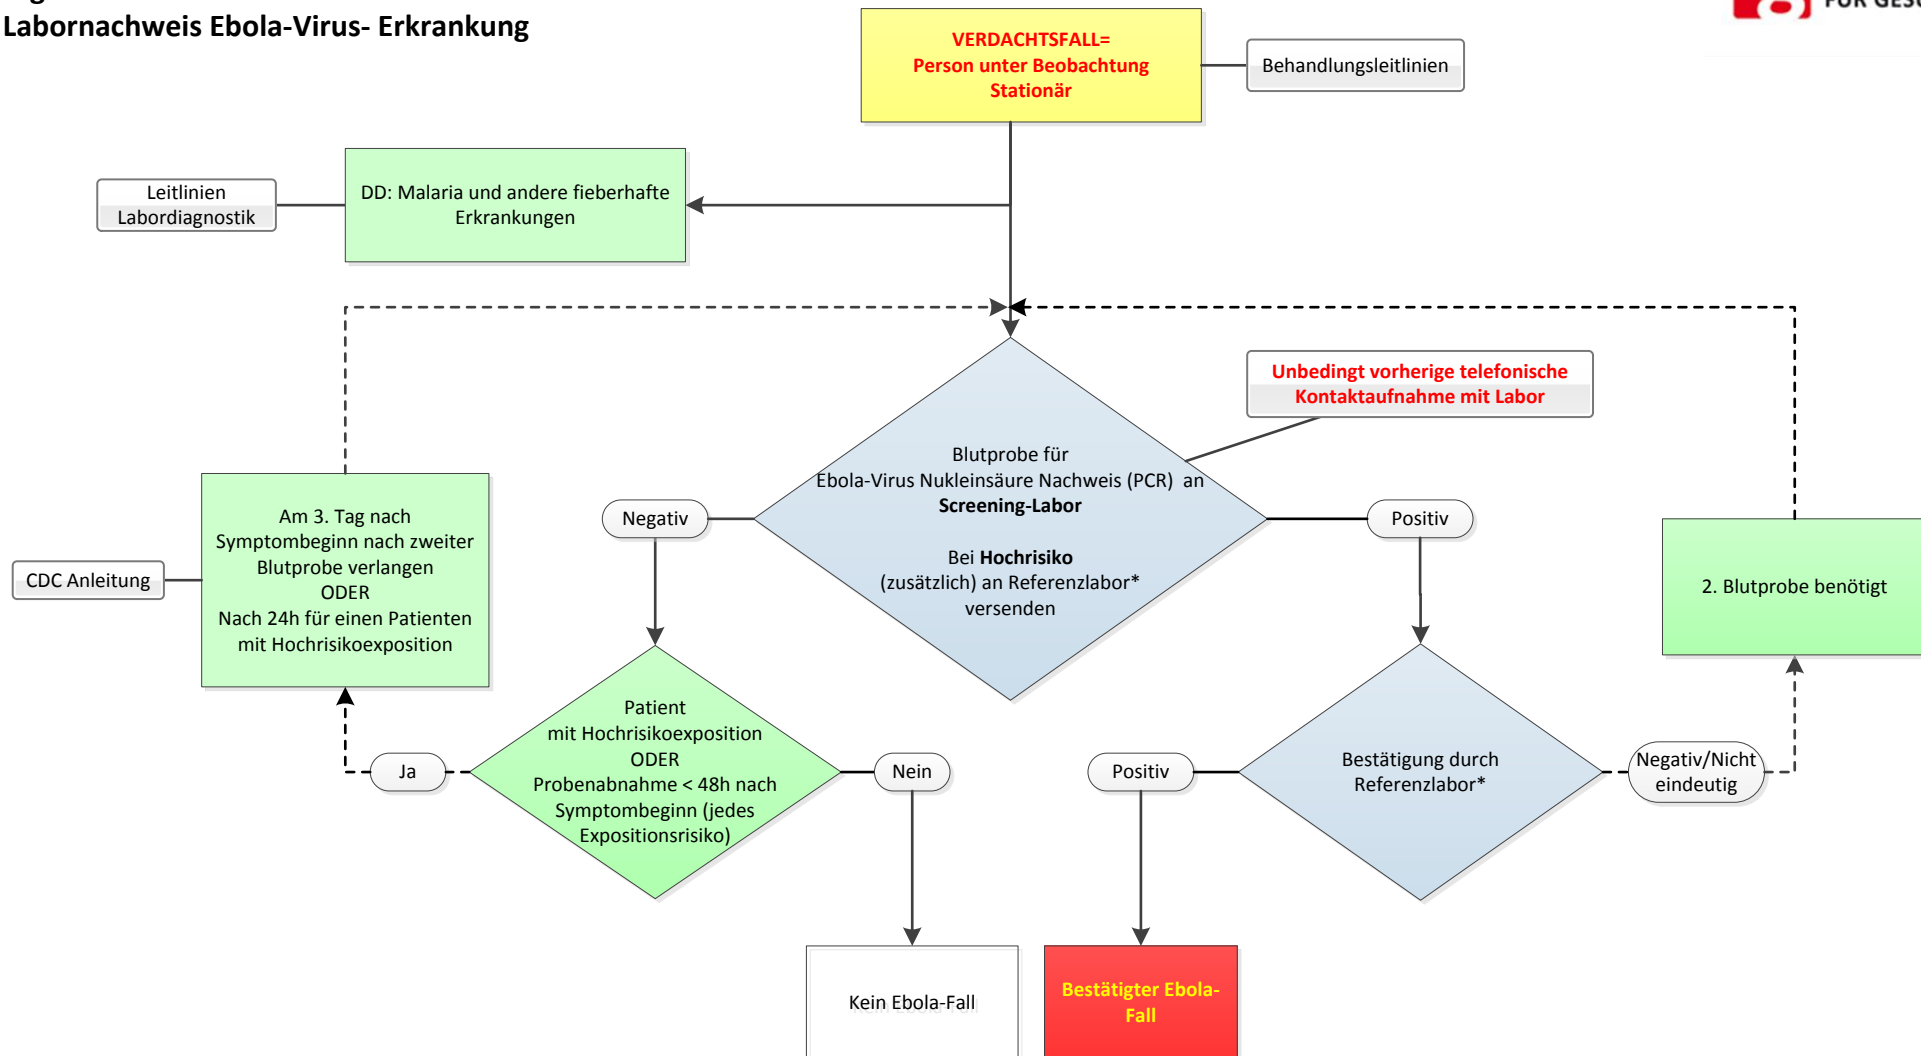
Labornachweis Ebola-Virus- Erkrankung

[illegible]

VERDACHTSFALL=
Person unter Beobachtung
Stationär

Behandlungsleitlinien

Leitlinien Labordiagnostik

DD: Malaria und andere fieberhafte Erkrankungen

Unbedingt vorherige telefonische Kontaktaufnahme mit Labor

Blutprobe für
Ebola-Virus Nukleinsäure Nachweis (PCR) an
**Screening-Labor**

Bei **Hochrisiko**
(zusätzlich) an Referenzlabor*
versenden

Negativ

Positiv

CDC Anleitung

Am 3. Tag nach Symptombeginn nach zweiter Blutprobe verlangen
ODER
Nach 24h für einen Patienten mit Hochrisikoexposition

2. Blutprobe benötigt

Patient
mit Hochrisikoexposition
ODER
Probenabnahme < 48h nach Symptombeginn (jedes Expositionsrisiko)

Ja

Nein

Positiv

Bestätigung durch Referenzlabor*

Negativ/Nicht eindeutig

Kein Ebola-Fall

Bestätigter Ebola-Fall